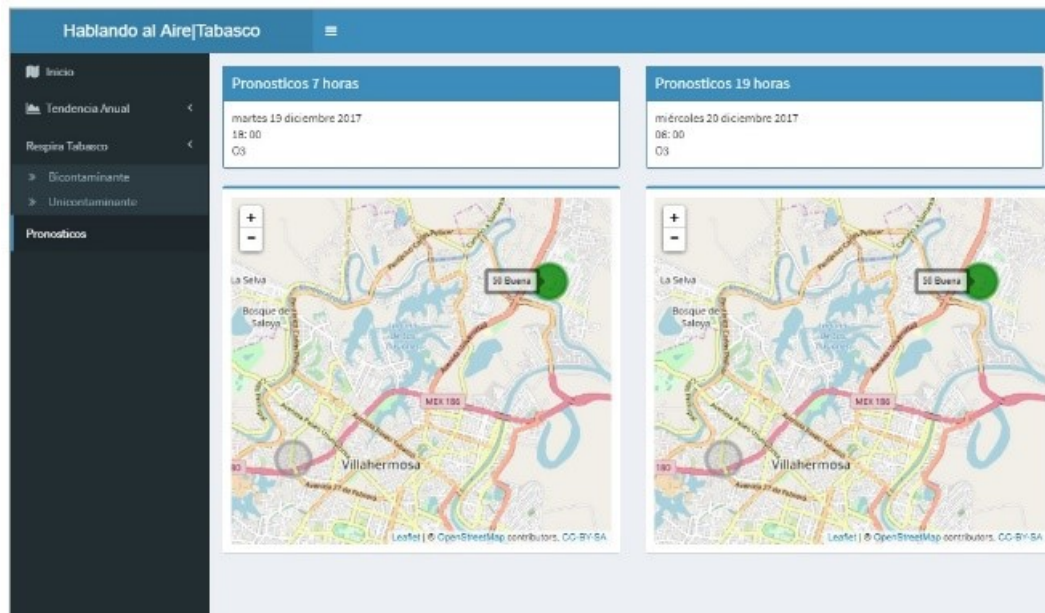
Hablando al Aire|Tabasco ≡

Inicio

Tendencia Anual

Respira Tabasco

» Bicontaminante

» Unicontaminante

Pronosticos

Pronosticos 7 horas

martes 19 diciembre 2017
18:00
O3

Pronosticos 19 horas

miércoles 20 diciembre 2017
06:00
O3

+
-
La Selva
Bosque de Saloya
50 Buena
MEX 180
180
Villahermosa
Leaflet | © OpenStreetMap contributors, CC-BY-SA

+
-
La Selva
Bosque de Saloya
50 Buena
MEX 180
180
Villahermosa
Leaflet | © OpenStreetMap contributors, CC-BY-SA